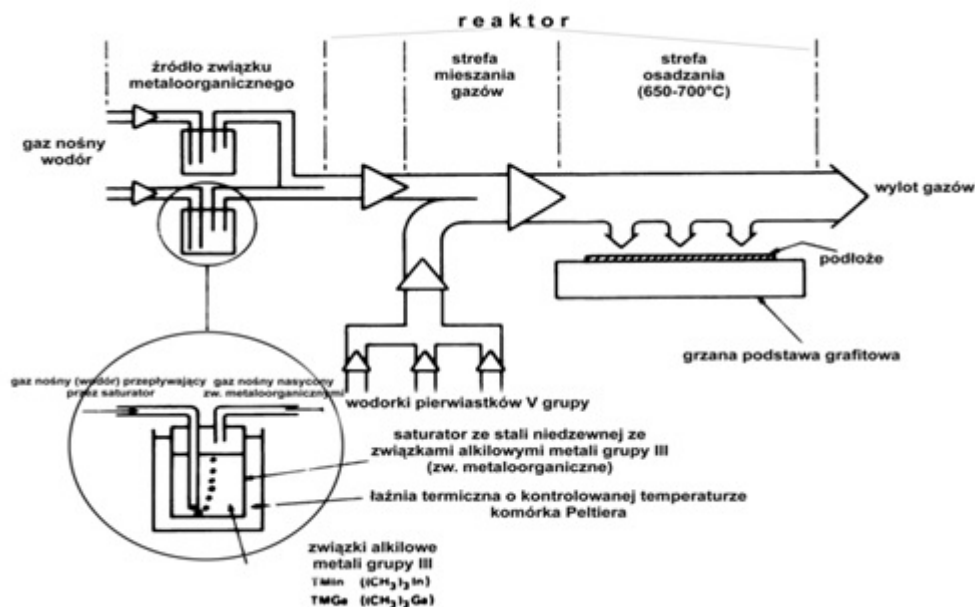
reaktor

źródło związku metaloorganicznego

strefa mieszania gazów

strefa osadzania (650-700°C)

gaz nośny wodór

wylot gazów

podłoże

grzana podstawa grafitowa

gaz nośny (wodór) przepływający przez saturator

gaz nośny nasycony zw. metaloorganicznymi

wodorki pierwiastków V grupy

saturator ze stali niedzewnej ze związkami alkilowymi metali grupy III (zw. metaloorganiczne)

łaźnia termiczna o kontrolowanej temperaturze komórka Peltiera

związki alkilowe metali grupy III

TMIn $((CH_3)_3In)$

TMGa $((CH_3)_3Ga)$